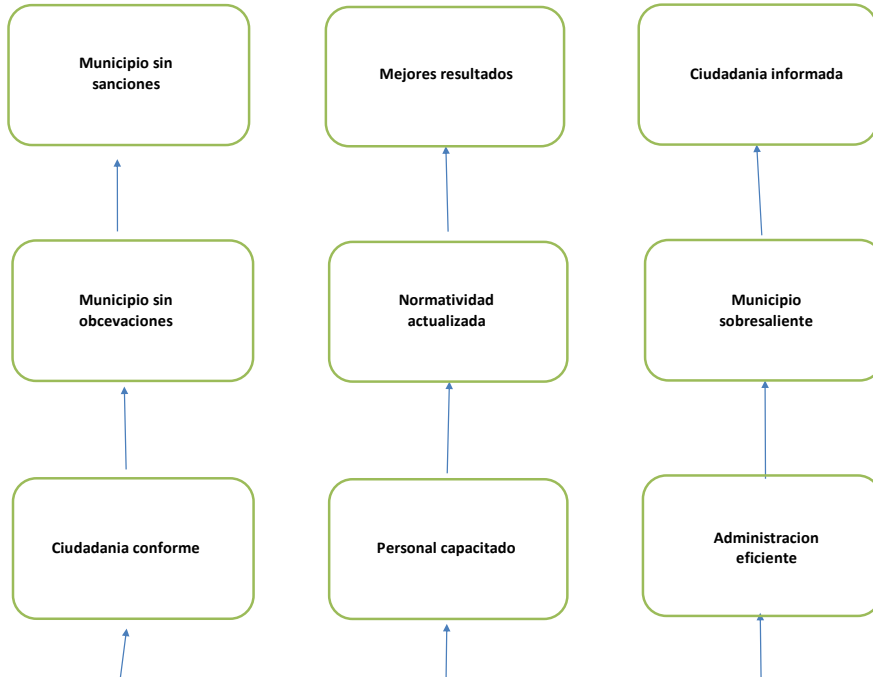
Municipio sin sanciones

Mejores resultados

Ciudadania informada

Municipio sin obcevaciones

Normatividad actualizada

Municipio sobresaliente

Ciudadania conforme

Personal capacitado

Administracion eficiente